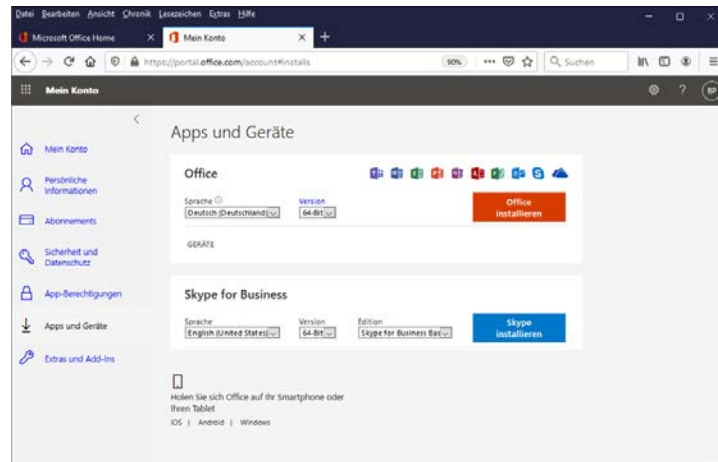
Datei Bearbeiten Ansicht Chronik Lesezeichen Extras Hilfe

Microsoft Office Home × Mein Konto × +

https://portal.office.com/account#installs 90% ··· Suchen

Mein Konto

Mein Konto

Persönliche Informationen

Abonnements

Sicherheit und Datenschutz

App-Berechtigungen

Apps und Geräte

Extras und Add-Ins

Apps und Geräte

Office

Sprache
Deutsch (Deutschland)

Version
64-Bit

Office installieren

GERÄTE

Skype for Business

Sprache
English (United States)

Version
64-Bit

Edition
Skype for Business Bas

Skype installieren

Holen Sie sich Office auf Ihr Smartphone oder Ihren Tablet
iOS | Android | Windows